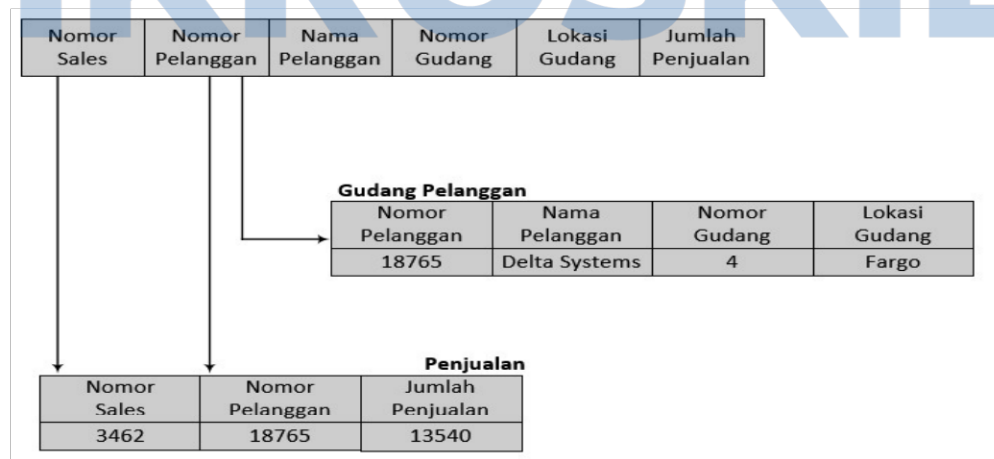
| Nomor Sales | Nomor Pelanggan | Nama Pelanggan | Nomor Gudang | Lokasi Gudang | Jumlah Penjualan |
|---|---|---|---|---|---|

**Gudang Pelanggan**

| Nomor Pelanggan | Nama Pelanggan | Nomor Gudang | Lokasi Gudang |
|---|---|---|---|
| 18765 | Delta Systems | 4 | Fargo |

**Penjualan**

| Nomor Sales | Nomor Pelanggan | Jumlah Penjualan |
|---|---|---|
| 3462 | 18765 | 13540 |